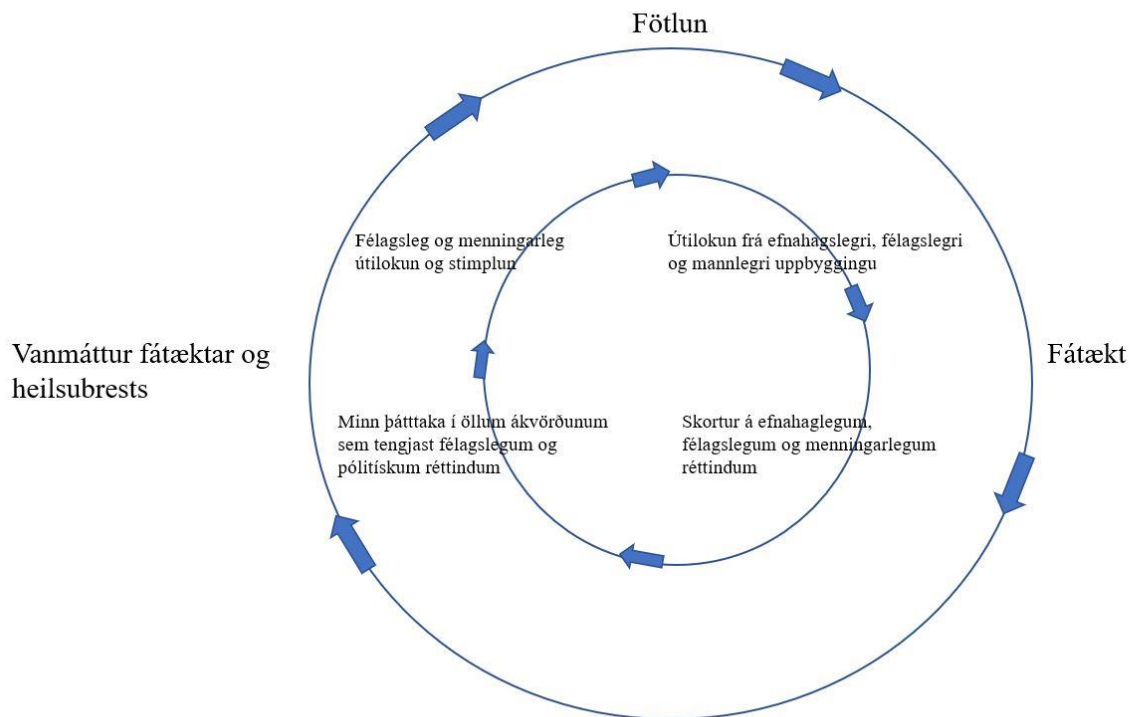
Fötlun

Félagsleg og menningarleg útilokun og stimplun

Útilokun frá efnahagslegri, félagslegri og mannlegri uppbyggingu

Vanmáttur fátæktar og heilsubrests

Fátækt

Minn þátttaka í öllum ákvörðunum sem tengjast félagslegum og pólitískum réttindum

Skortur á efnahaglegum, félagslegum og menningarlegum réttindum